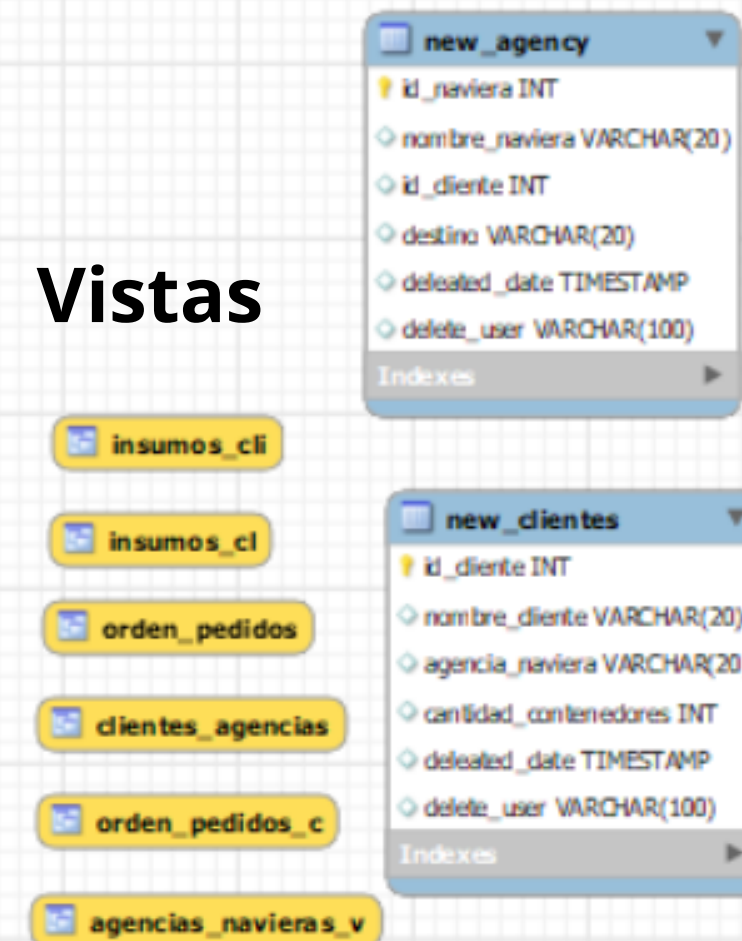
new_agency
id_naviera INT
nombre_naviera VARCHAR(20)
id_cliente INT
destino VARCHAR(20)
deleated_date TIMESTAMP
delete_user VARCHAR(100)
Indexes

Vistas

insumos_cli
insumos_cl
orden_pedidos
clientes_agencias
orden_pedidos_c
agencias_navieras_v

new_clientes
id_cliente INT
nombre_cliente VARCHAR(20)
agencia_naviera VARCHAR(20
cantidad_contenedores INT
deleated_date TIMESTAMP
delete_user VARCHAR(100)
Indexes